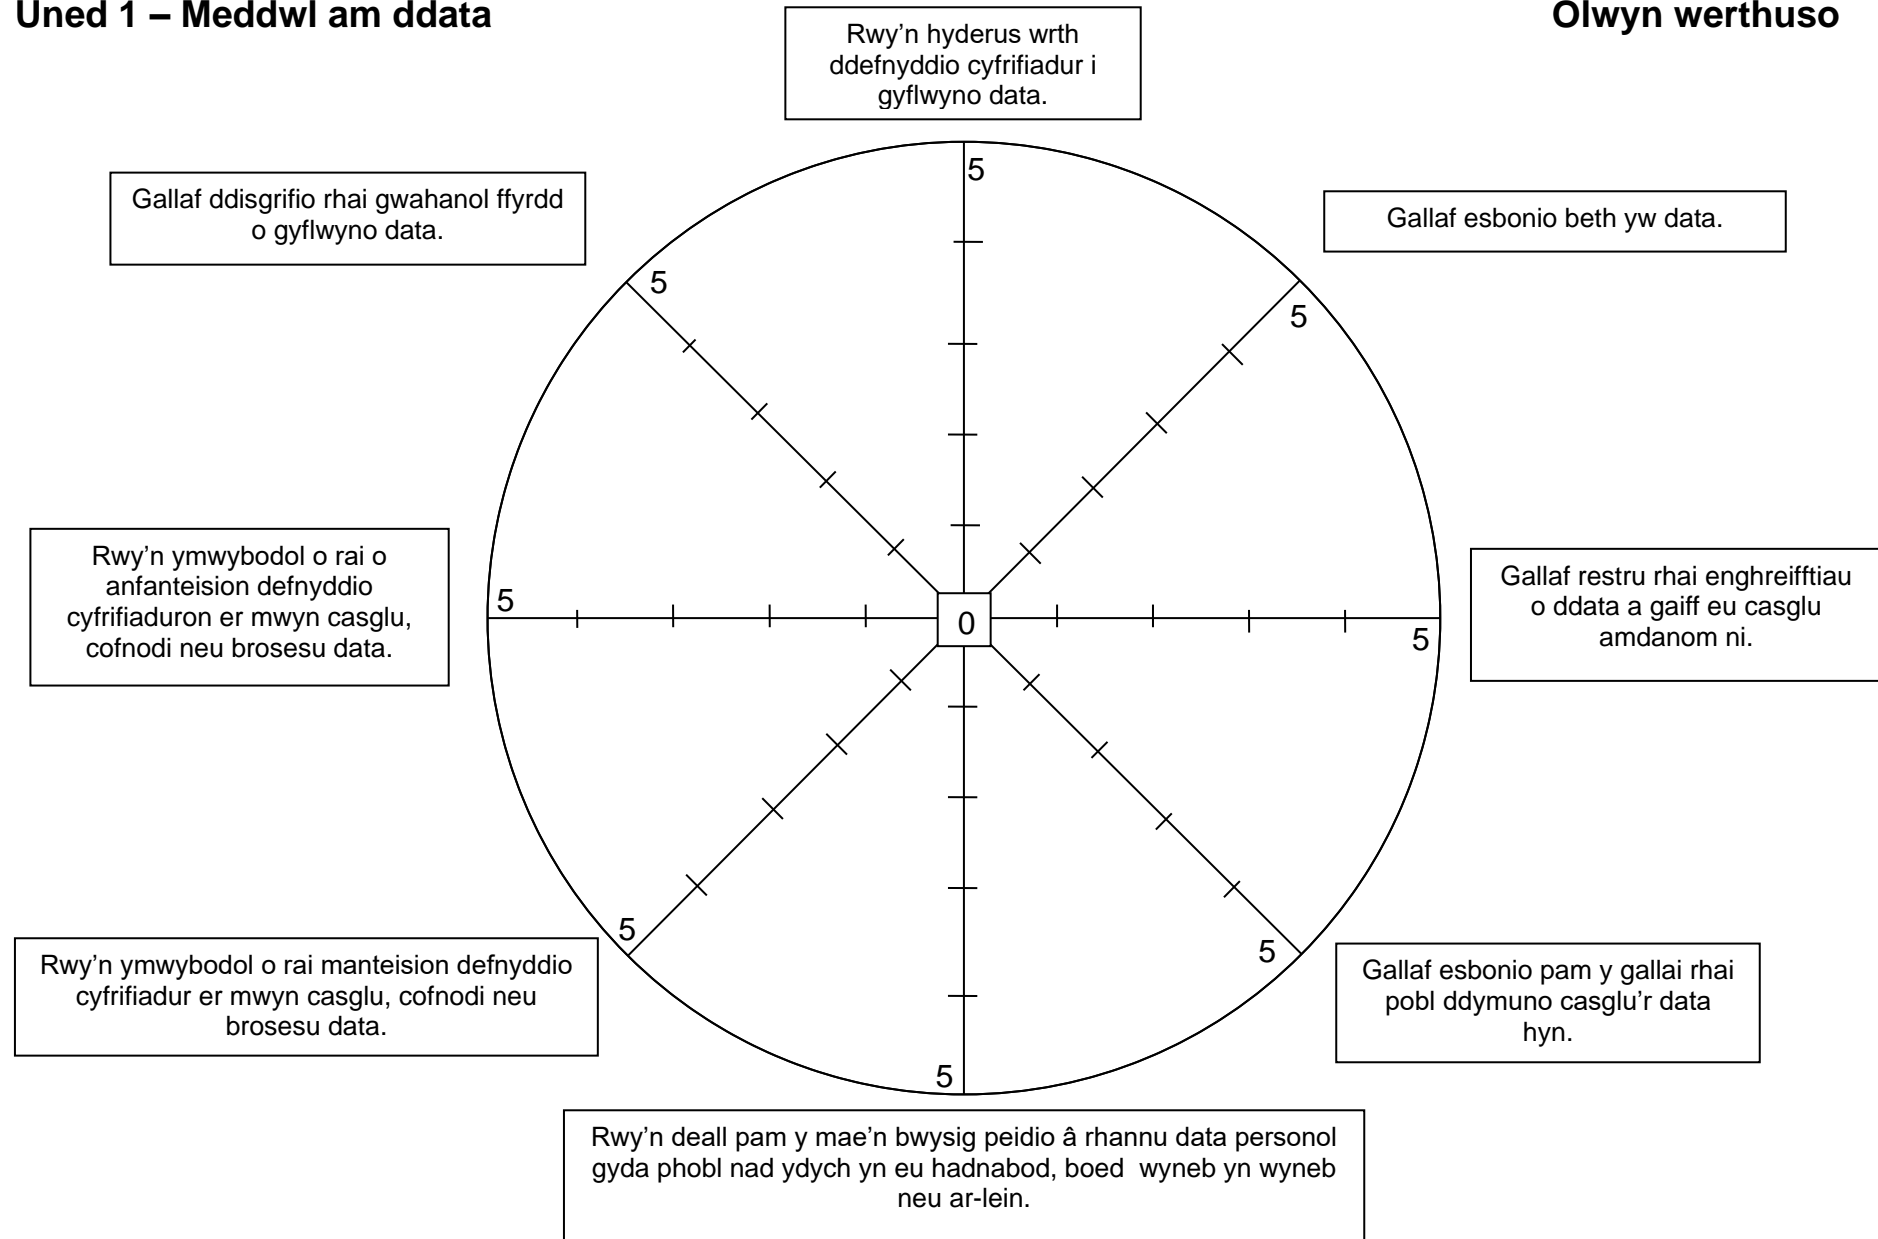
Uned 1 – Meddwl am ddata

Olwyn werthuso

Rwy'n hyderus wrth ddefnyddio cyfrifiadur i gyflwyno data.

Gallaf esbonio beth yw data.

Gallaf restru rhai enghreifftiau o ddata a gaiff eu casglu amdanom ni.

Gallaf esbonio pam y gallai rhai pobl ddymuno casglu'r data hyn.

Rwy'n deall pam y mae'n bwysig peidio â rhannu data personol gyda phobl nad ydych yn eu hadnabod, boed wyneb yn wyneb neu ar-lein.

Rwy'n ymwybodol o rai manteision defnyddio cyfrifiadur er mwyn casglu, cofnodi neu brosesu data.

Rwy'n ymwybodol o rai o anfanteision defnyddio cyfrifiaduron er mwyn casglu, cofnodi neu brosesu data.

Gallaf ddisgrifio rhai gwahanol ffyrdd o gyflwyno data.

5
5
5
5
5
5
5
5
0